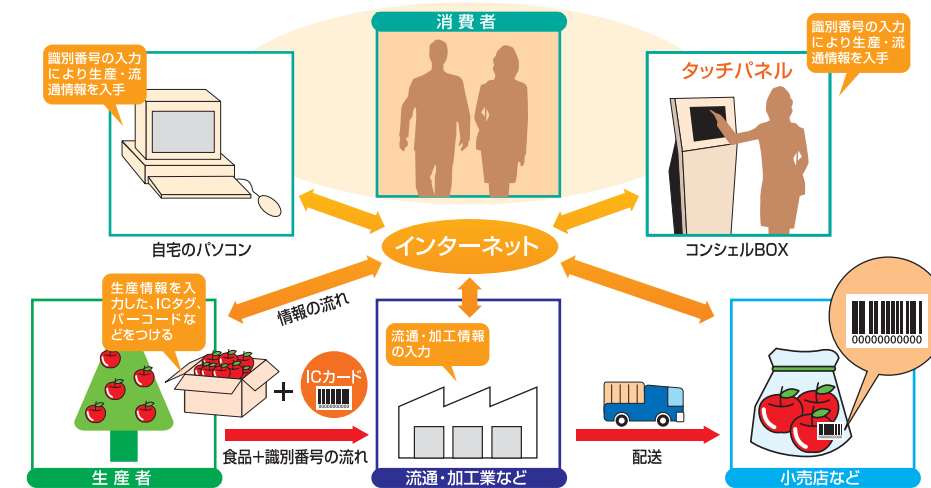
消費者

識別番号の入力により生産・流通情報を入手

識別番号の入力により生産・流通情報を入手

タッチパネル

自宅のパソコン

インターネット

コンシェルBOX

生産情報を入力した、ICタグ、バーコードなどをつける

情報の流れ

流通・加工情報の入力

00000000000

ICカード

食品+識別番号の流れ

配送

生産者

流通・加工業など

小売店など